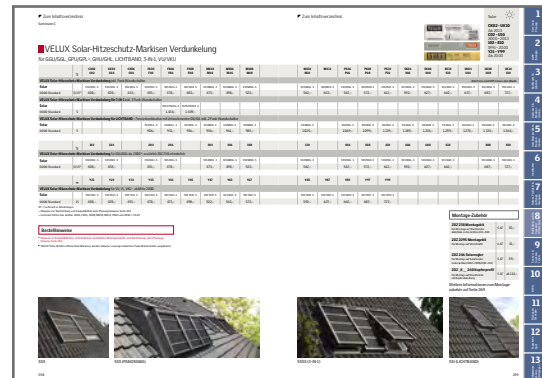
Zum Inhaltsverzeichnis

Zum Inhaltsverzeichnis

VELUX Solar-Hitzeschutz-Markisen Verdunkelung

für GGL/GGU, GPL/GPU, GHL/GHU, LICHTBAND, 3-IN-1, VU/VKU

Bestellhinweise

Montage-Zubehör

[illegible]

1
2
3
4
5
6
7
8
9
10
11
12
13

SSS

SSS (PUMAX3888)

SSS

SSS (LICHTBAND)

298

299